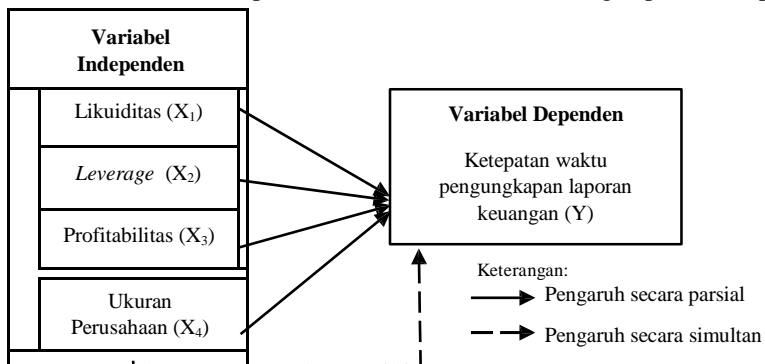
Variabel Independen

Likuiditas ($X_1$)

*Leverage* ($X_2$)

Profitabilitas ($X_3$)

Ukuran Perusahaan ($X_4$)

Variabel Dependen

Ketepatan waktu pengungkapan laporan keuangan (Y)

Keterangan:

Pengaruh secara parsial

Pengaruh secara simultan